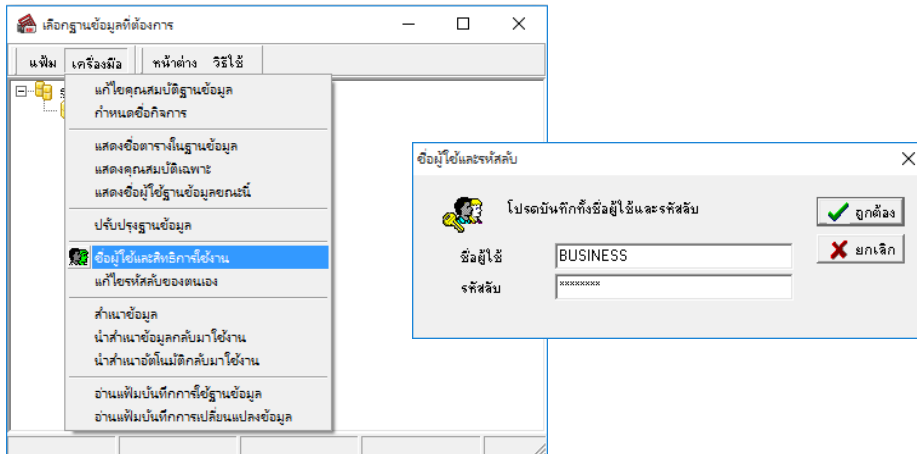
เลือกฐานข้อมูลที่ต้องการ

แฟ้ม เครื่องมือ หน้าต่าง วิธีใช้

แก้ไขคุณสมบัติฐานข้อมูล
กำหนดชื่อกิจการ

แสดงชื่อตารางในฐานข้อมูล
แสดงคุณสมบัติเฉพาะ
แสดงชื่อผู้ใช้ฐานข้อมูลขณะนี้

ปรับปรุงฐานข้อมูล

ชื่อผู้ใช้และสิทธิการใช้งาน
แก้ไขรหัสลับของตนเอง

สำเนาข้อมูล
นำสำเนาข้อมูลกลับมาใช้งาน
นำสำเนาอัตโนมัติกลับมาใช้งาน

อ่านแฟ้มบันทึกการใช้ฐานข้อมูล
อ่านแฟ้มบันทึกการเปลี่ยนแปลงข้อมูล

ชื่อผู้ใช้และรหัสลับ

โปรดบันทึกทั้งชื่อผู้ใช้และรหัสลับ

ชื่อผู้ใช้ BUSINESS
รหัสลับ ********

ถูกต้อง
ยกเลิก